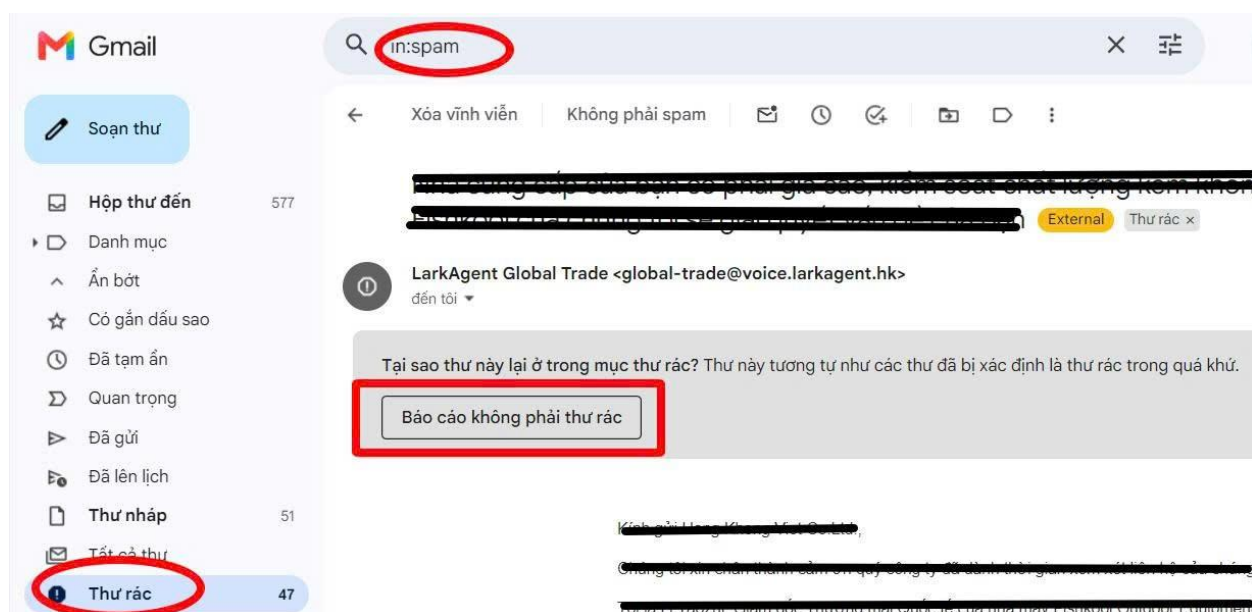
Gmail

in:spam

Soạn thư

Hộp thư đến 577
Danh mục
Ẩn bớt
Có gắn dấu sao
Đã tạm ẩn
Quan trọng
Đã gửi
Đã lên lịch
Thư nháp 51
Tất cả thư
Thư rác 47

Xóa vĩnh viễn
Không phải spam

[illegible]
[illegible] External Thư rác ×

LarkAgent Global Trade <global-trade@voice.larkagent.hk>
đến tôi

Tại sao thư này lại ở trong mục thư rác? Thư này tương tự như các thư đã bị xác định là thư rác trong quá khứ.

Báo cáo không phải thư rác

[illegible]

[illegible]

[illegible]